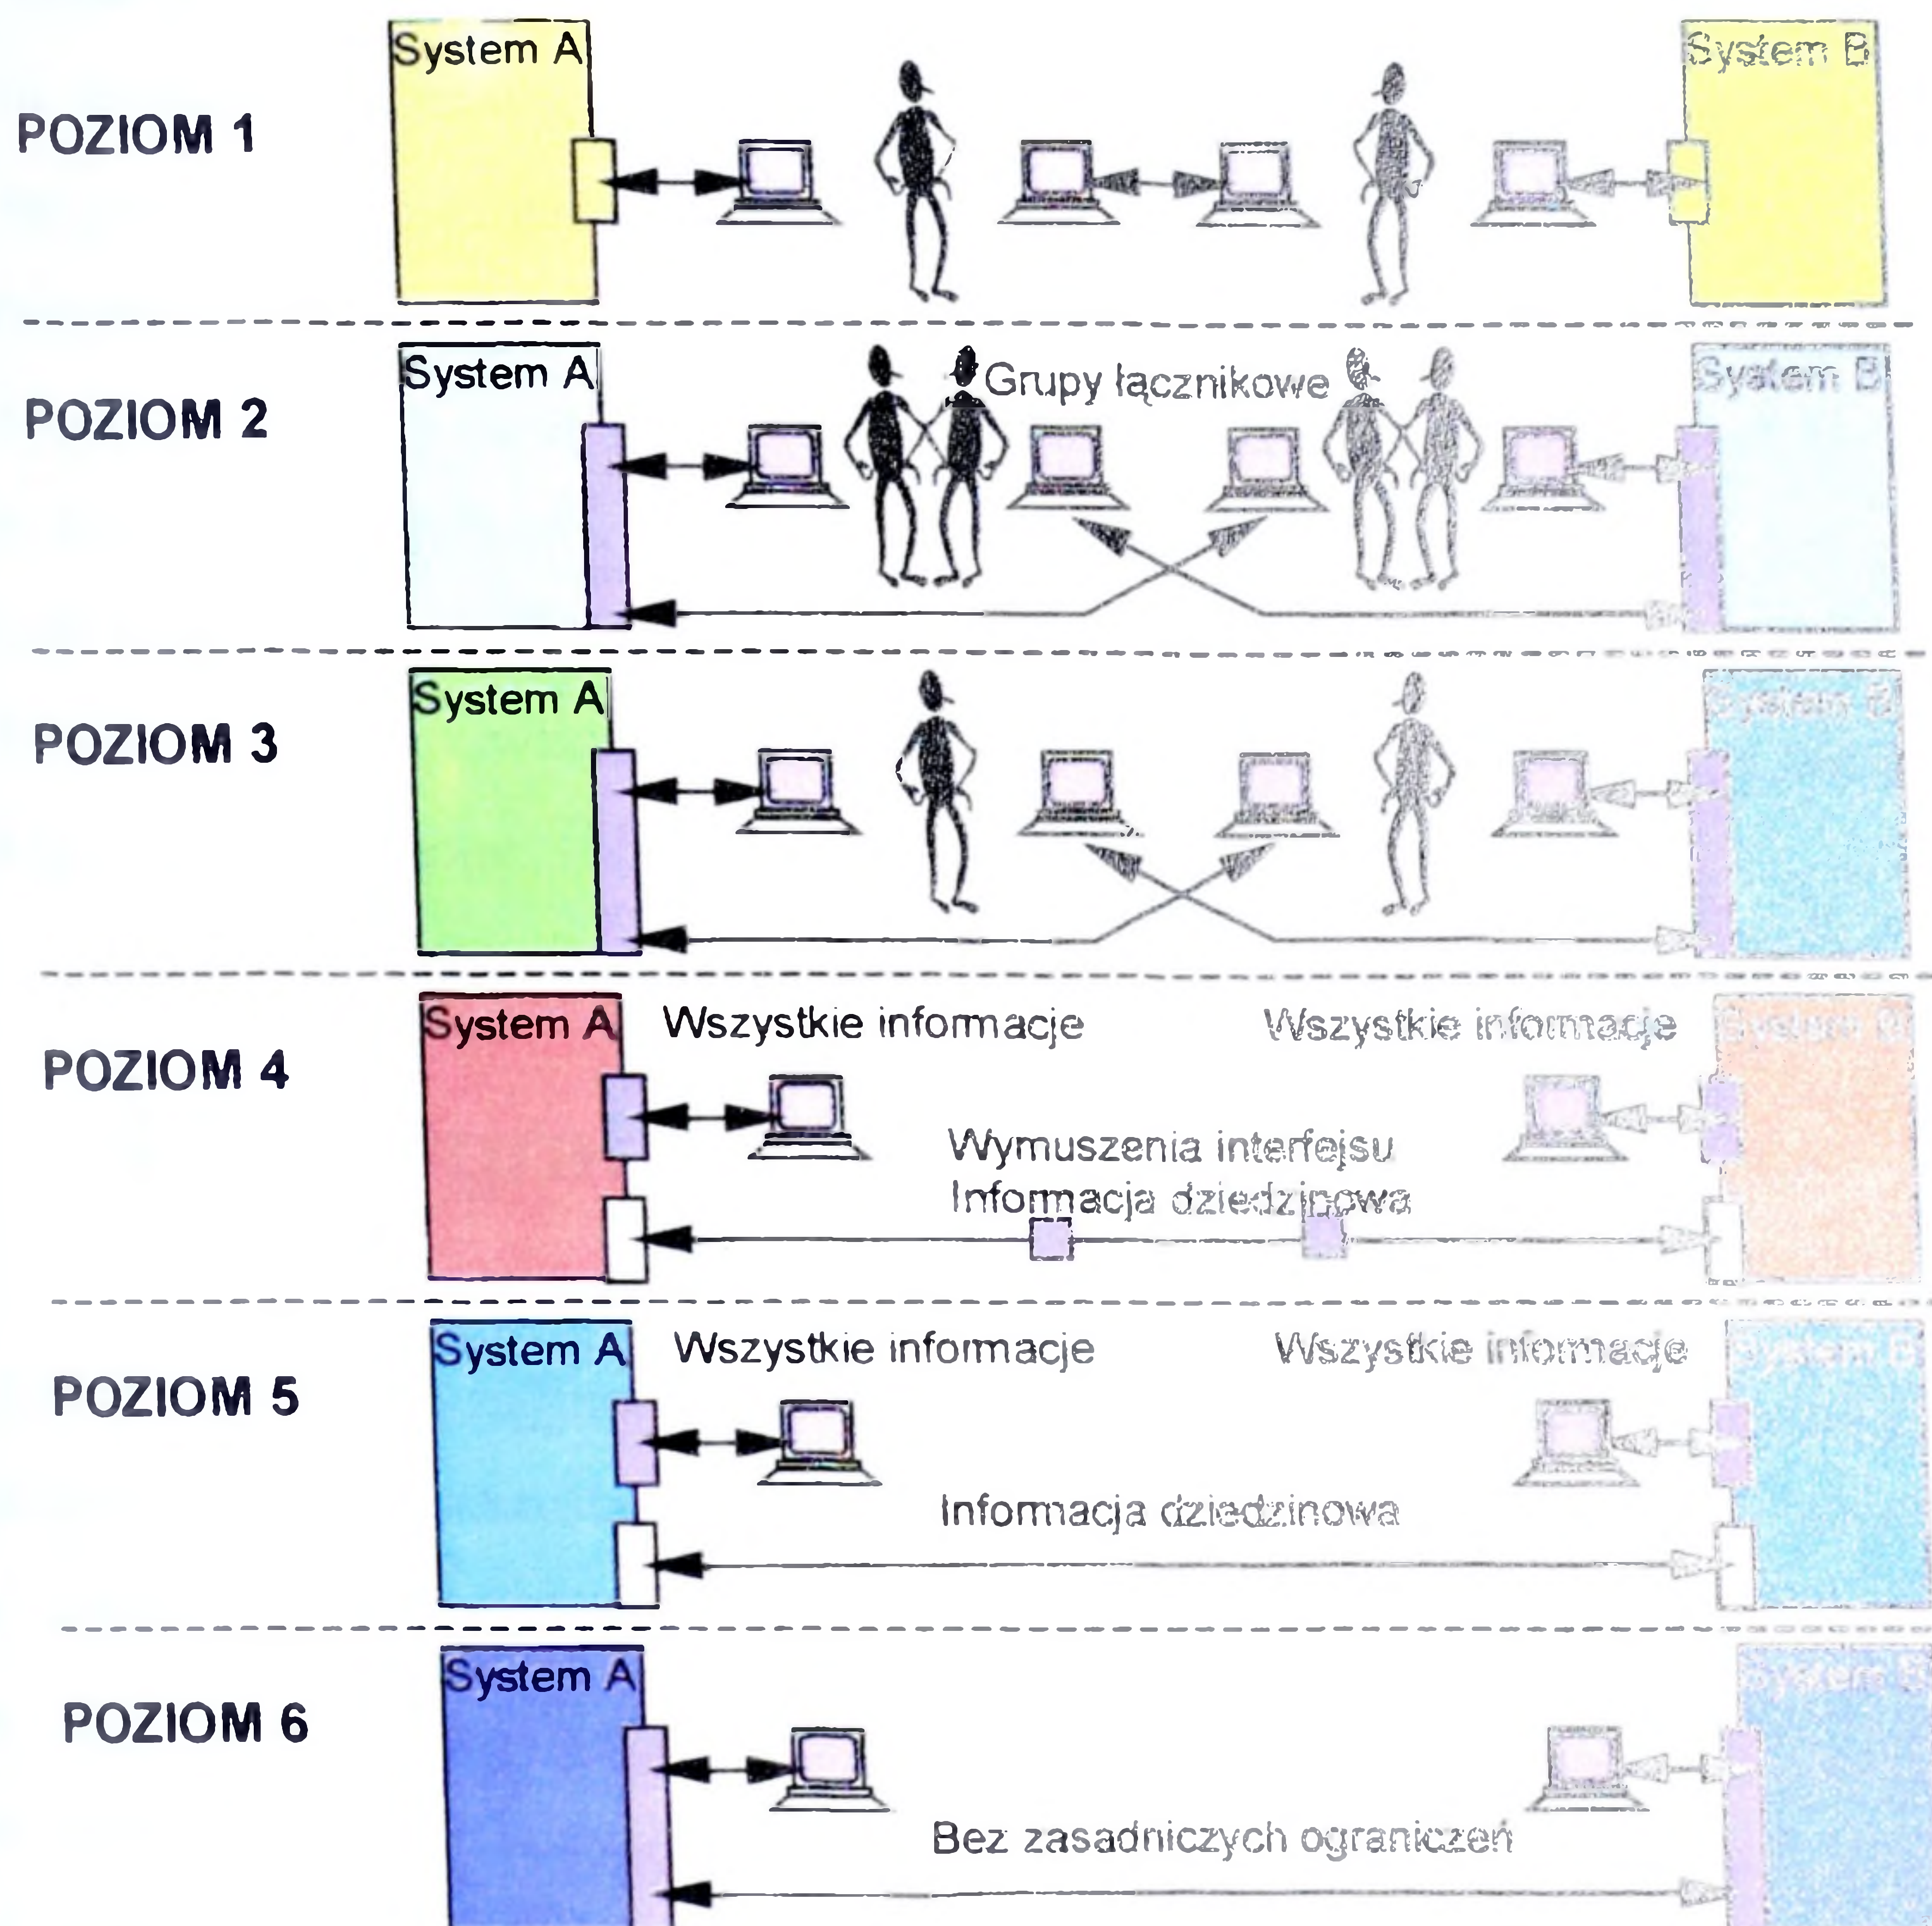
System A
POZIOM 1
System B

System A
POZIOM 2
Grupy łącznikowe
System B

System A
POZIOM 3
System B

System A
POZIOM 4
Wszystkie informacje
Wszystkie informacje
System B
Wymuszenia interfejsu
Informacja dziedzinowa

System A
POZIOM 5
Wszystkie informacje
Wszystkie informacje
System B
Informacja dziedzinowa

System A
POZIOM 6
System B
Bez zasadniczych ograniczeń